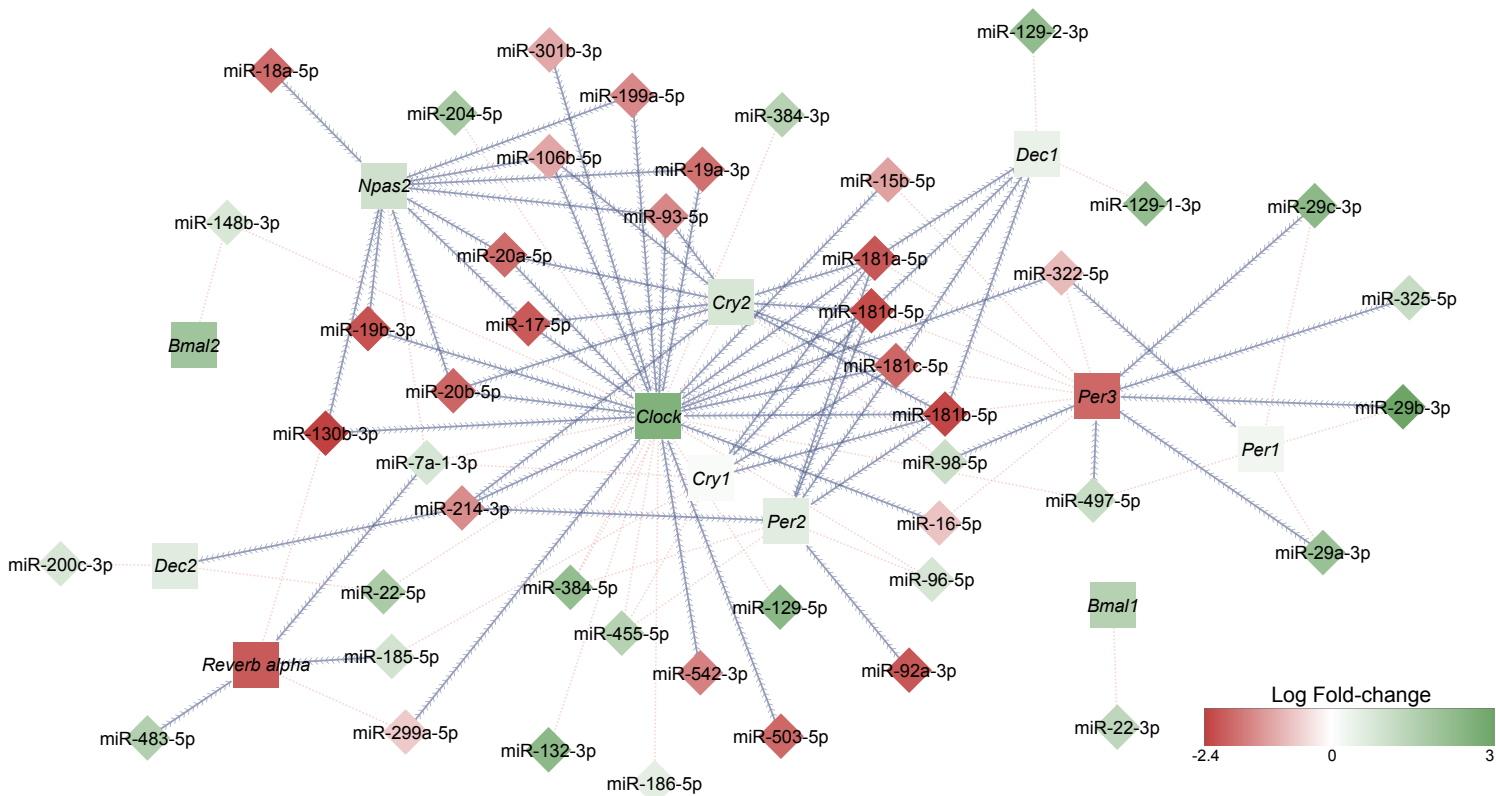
miR-129-2-3p
miR-301b-3p
miR-18a-5p
miR-199a-5p
miR-204-5p
miR-384-3p
Dec1
miR-106b-5p
Npas2
miR-19a-3p
miR-15b-5p
miR-129-1-3p
miR-29c-3p
miR-93-5p
miR-148b-3p
miR-20a-5p
miR-181a-5p
miR-322-5p
miR-325-5p
Cry2
miR-181d-5p
miR-17-5p
Bmal2
miR-19b-3p
miR-181c-5p
miR-20b-5p
Per3
miR-29b-3p
Clock
miR-181b-5p
miR-130b-3p
Per1
miR-7a-1-3p
miR-98-5p
Cry1
miR-497-5p
miR-214-3p
Per2
miR-16-5p
miR-200c-3p
Dec2
miR-29a-3p
miR-22-5p
miR-96-5p
miR-384-5p
Bmal1
miR-129-5p
miR-455-5p
miR-185-5p
Reverb alpha
miR-542-3p
miR-92a-3p
Log Fold-change
miR-22-3p
miR-483-5p
miR-299a-5p
miR-503-5p
-2.4
0
3
miR-132-3p
miR-186-5p